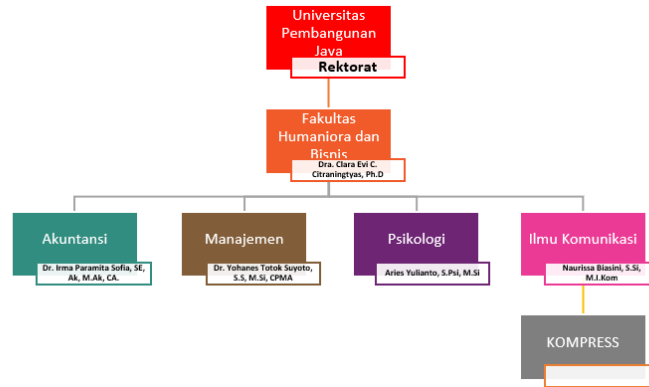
Universitas Pembangunan Jaya

Rektorat

Fakultas Humaniora dan Bisnis

Dra. Clara Evi C. Citraningtyas, Ph.D

Akuntansi

Dr. Irma Paramita Sofia, SE, Ak, M.Ak, CA.

Manajemen

Dr. Yohanes Totok Suyoto, S.S, M.Si, CPMA

Psikologi

Aries Yulianto, S.Psi, M.Si

Ilmu Komunikasi

Naurissa Biasini, S.Si, M.I.Kom

KOMPRESS